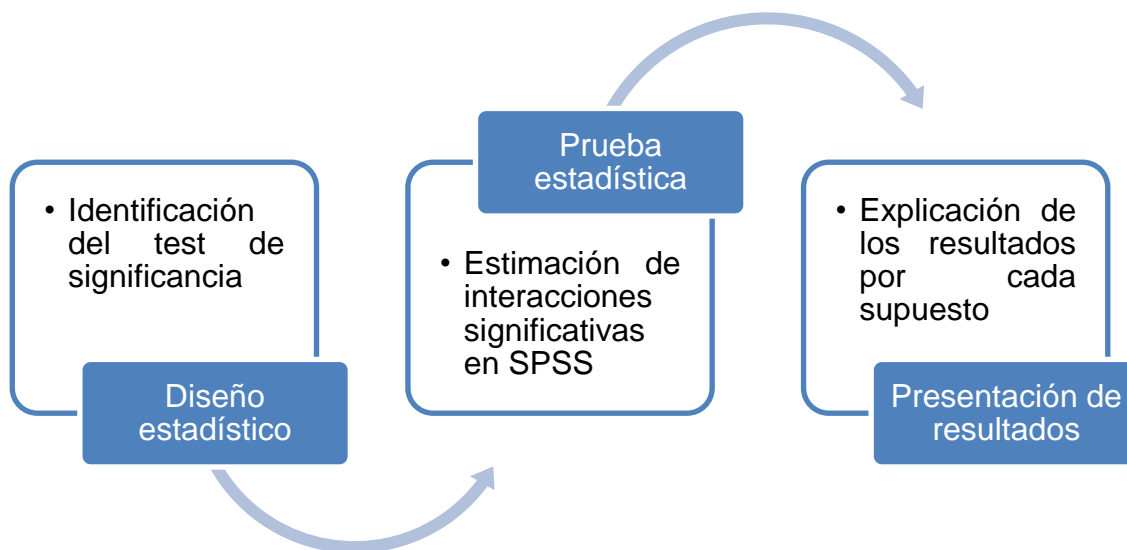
• Identificación del test de significancia

Diseño estadístico

Prueba estadística

• Estimación de interacciones significativas en SPSS

• Explicación de los resultados por cada supuesto

Presentación de resultados